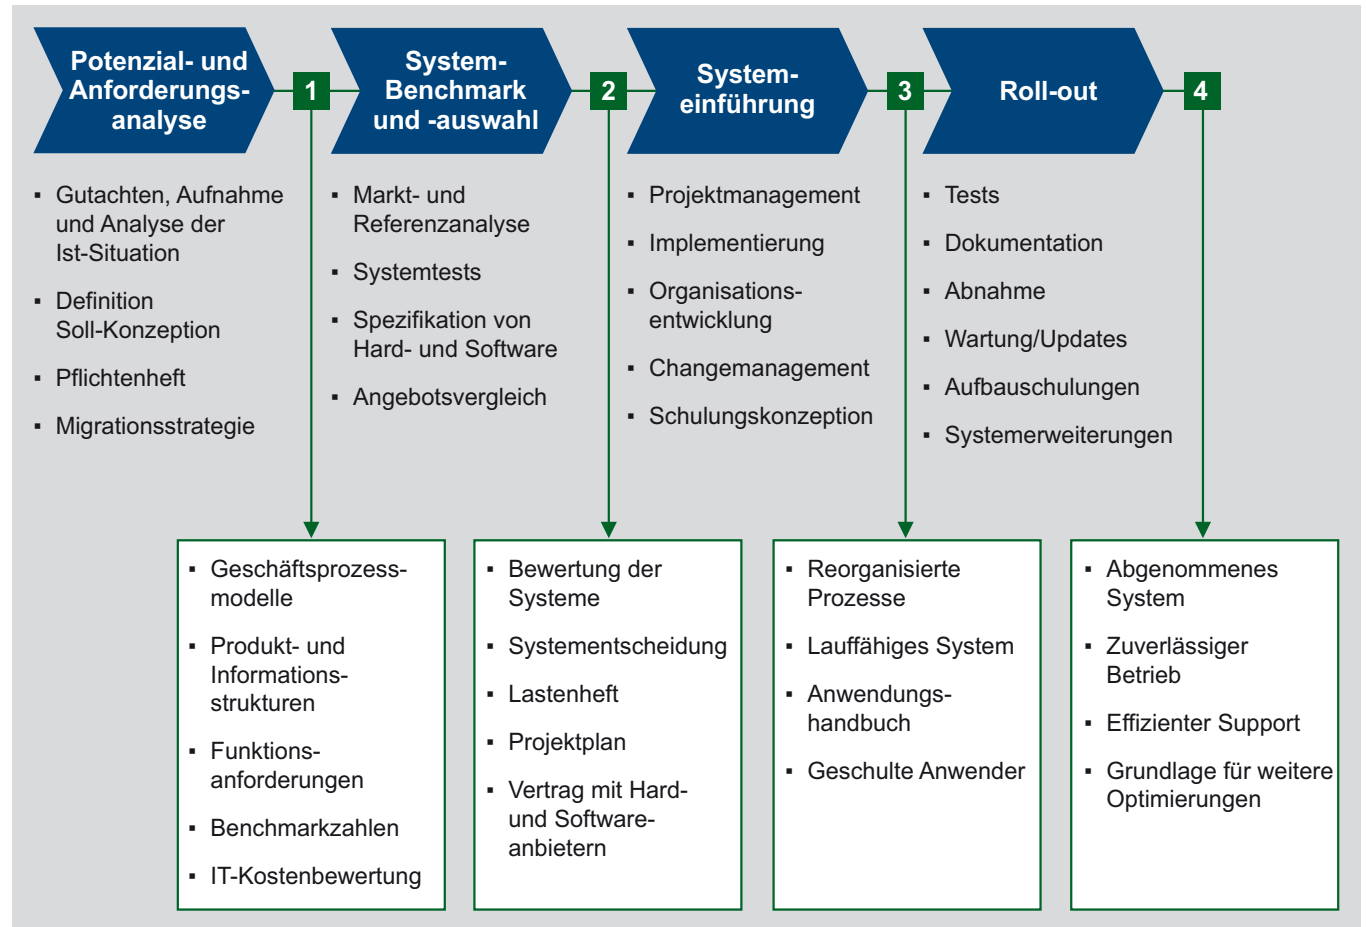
Potenzial- und Anforderungsanalyse

1

System-Benchmark und -auswahl

2

System-einführung

3

Roll-out

4

▪ Gutachten, Aufnahme und Analyse der Ist-Situation

▪ Definition Soll-Konzeption

▪ Pflichtenheft

▪ Migrationsstrategie

▪ Markt- und Referenzanalyse

▪ Systemtests

▪ Spezifikation von Hard- und Software

▪ Angebotsvergleich

▪ Projektmanagement

▪ Implementierung

▪ Organisationsentwicklung

▪ Changemanagement

▪ Schulungskonzeption

▪ Tests

▪ Dokumentation

▪ Abnahme

▪ Wartung/Updates

▪ Aufbauschulungen

▪ Systemerweiterungen

▪ Geschäftsprozessmodelle

▪ Produkt- und Informationsstrukturen

▪ Funktionsanforderungen

▪ Benchmarkzahlen

▪ IT-Kostenbewertung

▪ Bewertung der Systeme

▪ Systementscheidung

▪ Lastenheft

▪ Projektplan

▪ Vertrag mit Hard- und Softwareanbietern

▪ Reorganisierte Prozesse

▪ Lauffähiges System

▪ Anwendungshandbuch

▪ Geschulte Anwender

▪ Abgenommenes System

▪ Zuverlässiger Betrieb

▪ Effizienter Support

▪ Grundlage für weitere Optimierungen